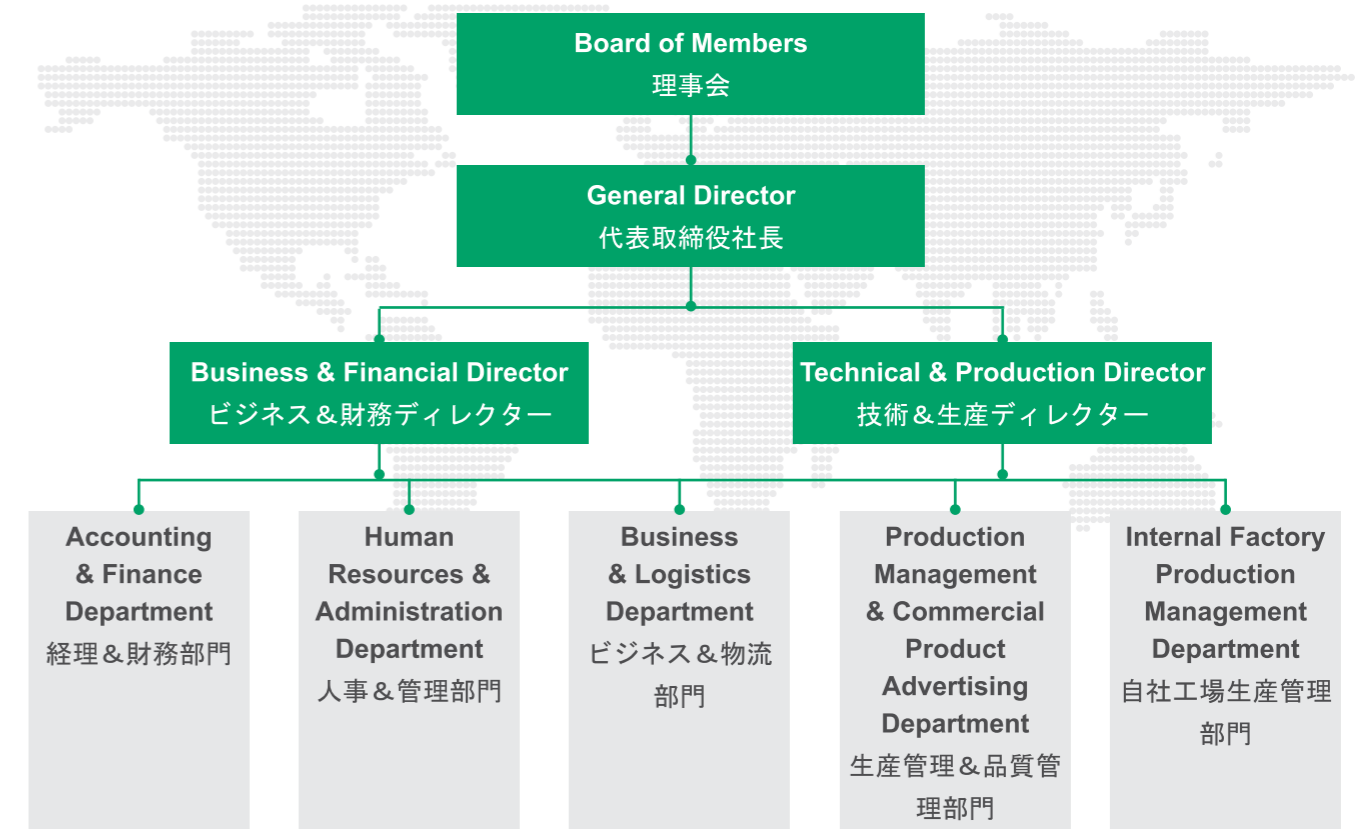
Board of Members
理事会

General Director
代表取締役社長

Business & Financial Director
ビジネス＆財務ディレクター

Technical & Production Director
技術＆生産ディレクター

Accounting & Finance Department
経理＆財務部門

Human Resources & Administration Department
人事＆管理部門

Business & Logistics Department
ビジネス＆物流部門

Production Management & Commercial Product Advertising Department
生産管理＆品質管理部門

Internal Factory Production Management Department
自社工場生産管理部門